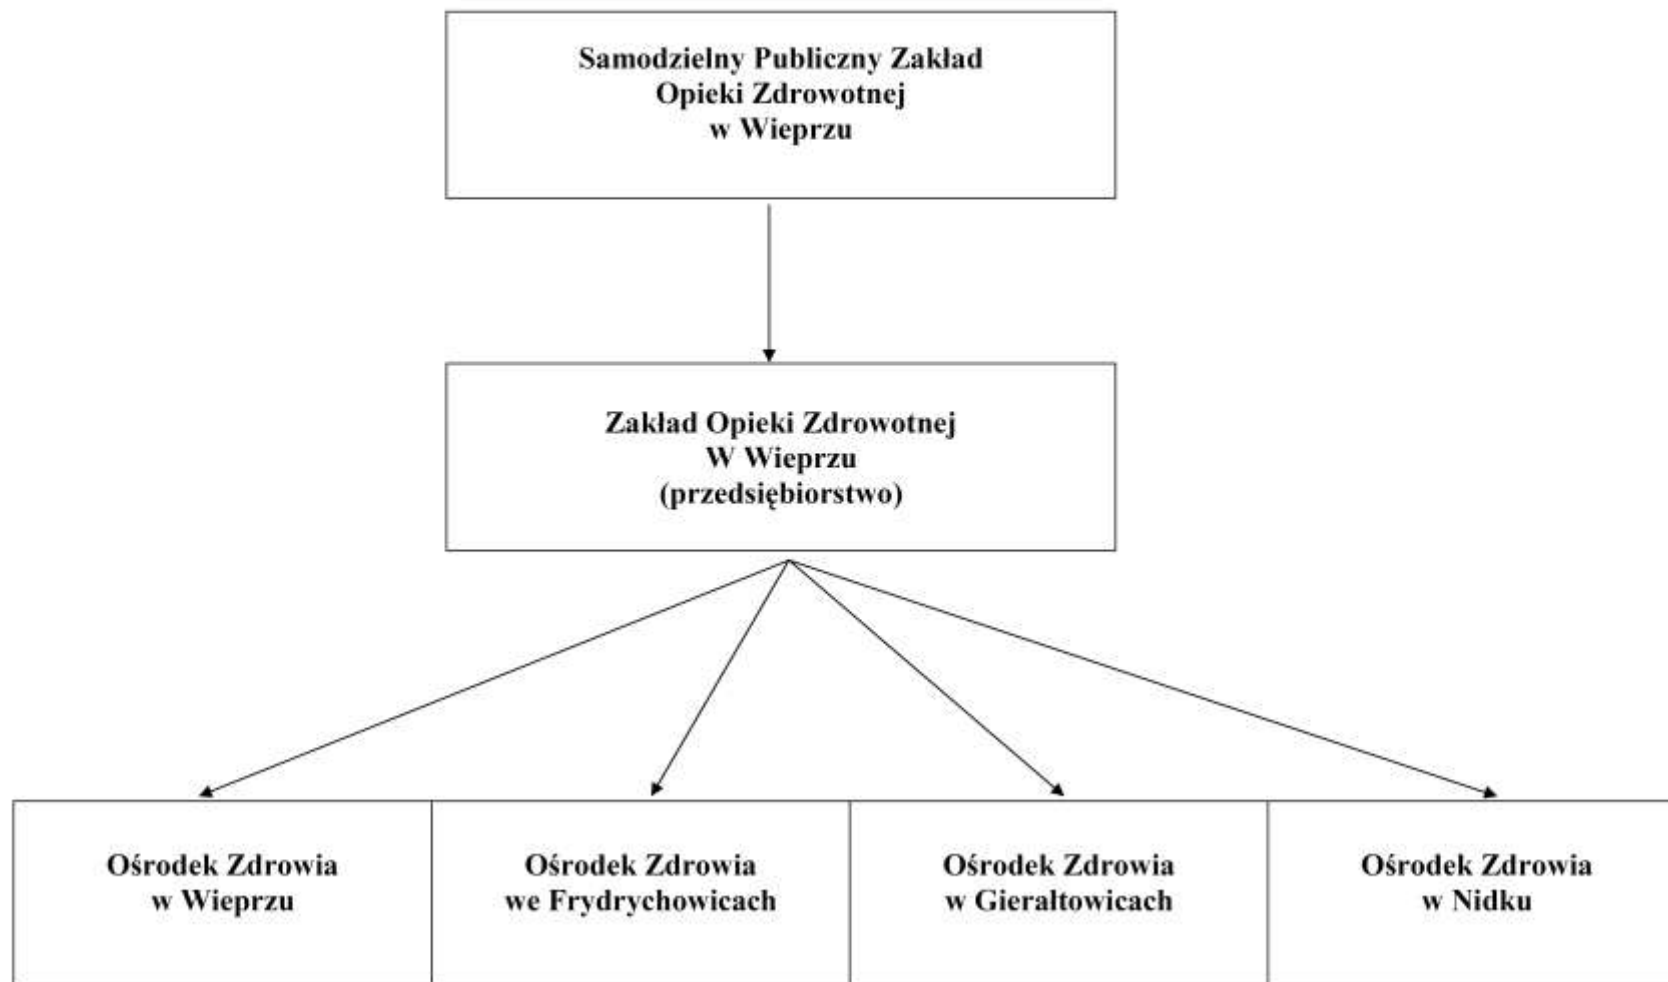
Samodzielny Publiczny Zakład
Opieki Zdrowotnej
w Wieprzu

Zakład Opieki Zdrowotnej
W Wieprzu
(przedsiębiorstwo)

Ośrodek Zdrowia
w Wieprzu

Ośrodek Zdrowia
we Frydrychowicach

Ośrodek Zdrowia
w Gierałtowicach

Ośrodek Zdrowia
w Nidku